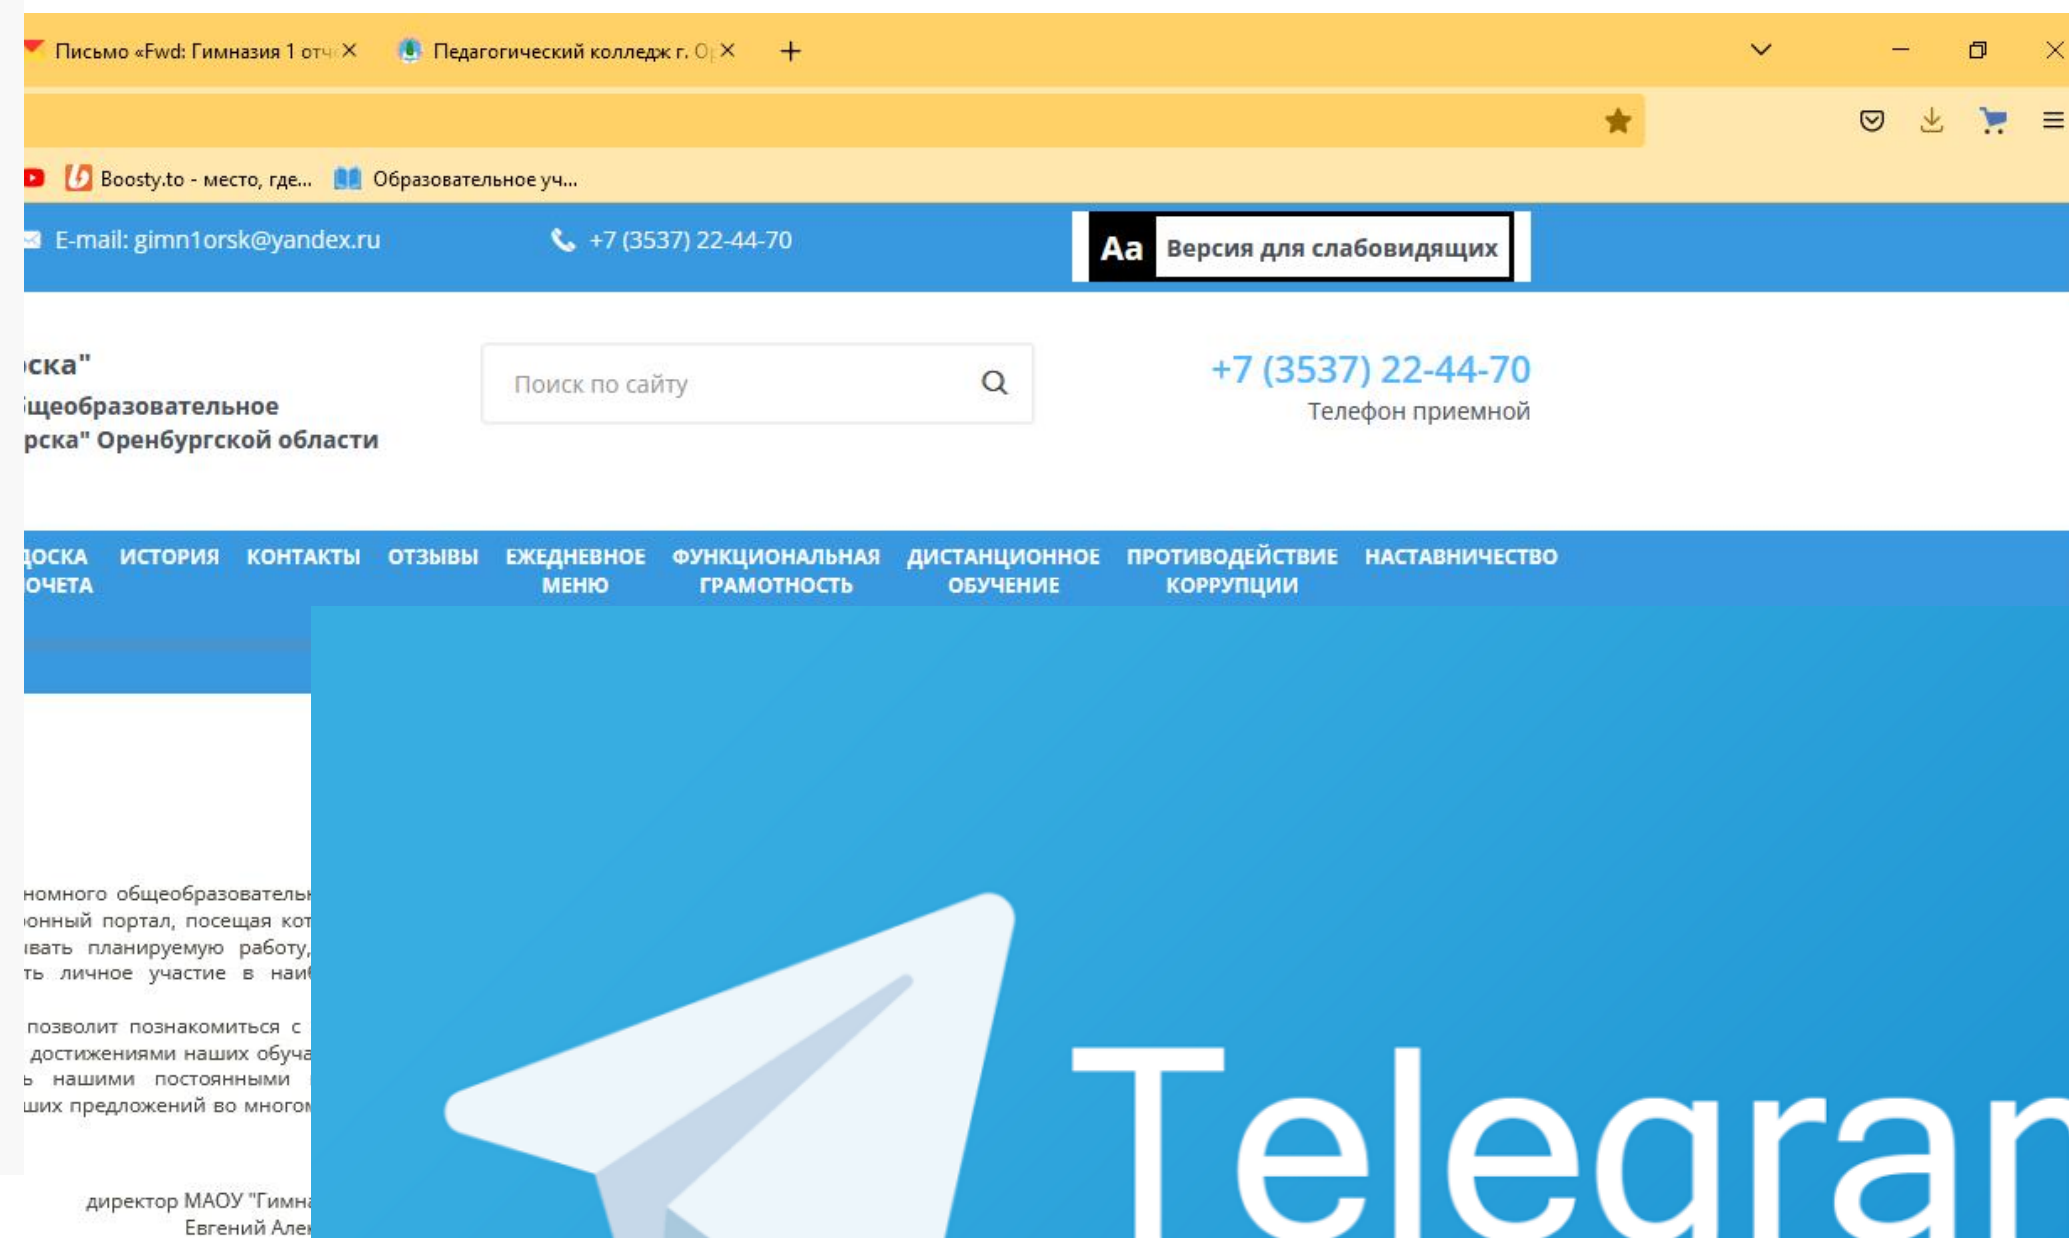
Письмо «Fwd: Гимназия 1 отч
Педагогический колледж г. О

Boosty.to - место, где...
Образовательное уч...

E-mail: gimn1orsk@yandex.ru
+7 (3537) 22-44-70
Aa Версия для слабовидящих

ска"
щеобразовательное
рска" Оренбургской области

Поиск по сайту

+7 (3537) 22-44-70
Телефон приемной

ДОСКА ПОЧЕТА ИСТОРИЯ КОНТАКТЫ ОТЗЫВЫ ЕЖЕДНЕВНОЕ МЕНЮ ФУНКЦИОНАЛЬНАЯ ГРАМОТНОСТЬ ДИСТАНЦИОННОЕ ОБУЧЕНИЕ ПРОТИВОДЕЙСТВИЕ КОРРУПЦИИ НАСТАВНИЧЕСТВО

номного общеобразовательн
онный портал, посещая кот
вать планируемую работу,
ть личное участие в наи

позволит познакомиться с
достижениями наших обуча
ь нашими постоянными
ших предложений во многом

директор МАОУ "Гимна
Евгений Але

Telegran